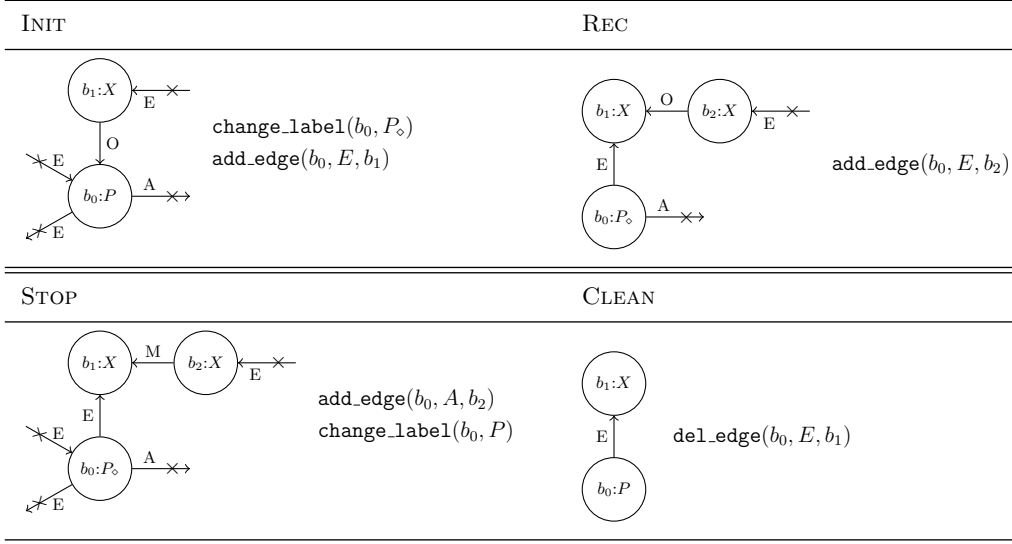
| INIT | REC |
|---|---|
| $b_1{:}X$ E O E $b_0{:}P$ A E<br>change_label($b_0, P_\diamond$)<br>add_edge($b_0, E, b_1$) | $b_1{:}X$ O $b_2{:}X$ E E $b_0{:}P_\diamond$ A<br>add_edge($b_0, E, b_2$) |
| STOP | CLEAN |
| $b_1{:}X$ M $b_2{:}X$ E E E $b_0{:}P_\diamond$ A E<br>add_edge($b_0, A, b_2$)<br>change_label($b_0, P$) | $b_1{:}X$ E $b_0{:}P$<br>del_edge($b_0, E, b_1$) |